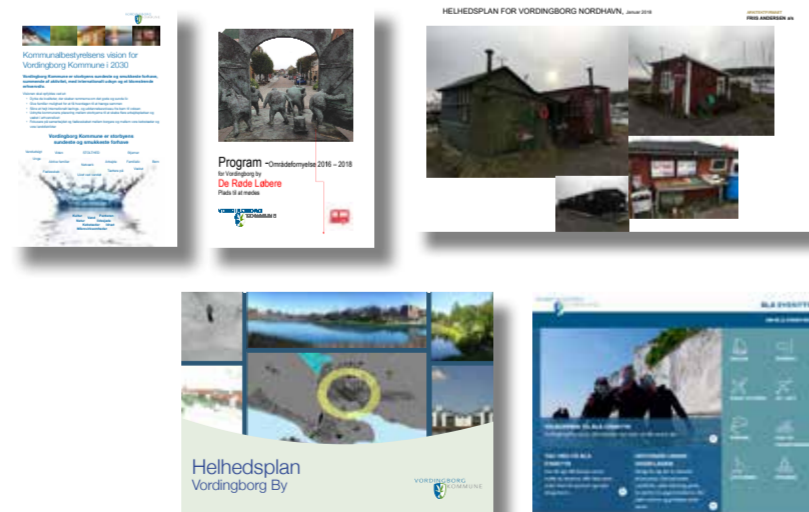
Kommunalbestyrelsens vision for Vordingborg Kommune i 2030

Vordingborg Kommune er storbyens sundeste og smukkeste forhave

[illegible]

Program - Områdefornyelse 2016 – 2018
for Vordingborg by
De Røde Løbere
Plads til at mødes

VORDINGBORG KOMMUNE

HELHEDSPLAN FOR VORDINGBORG NORDHAVN, Januar 2018

FRIIS ANDERSEN A/S

Helhedsplan
Vordingborg By

VORDINGBORG KOMMUNE

BLÅ SYDKYSTEN